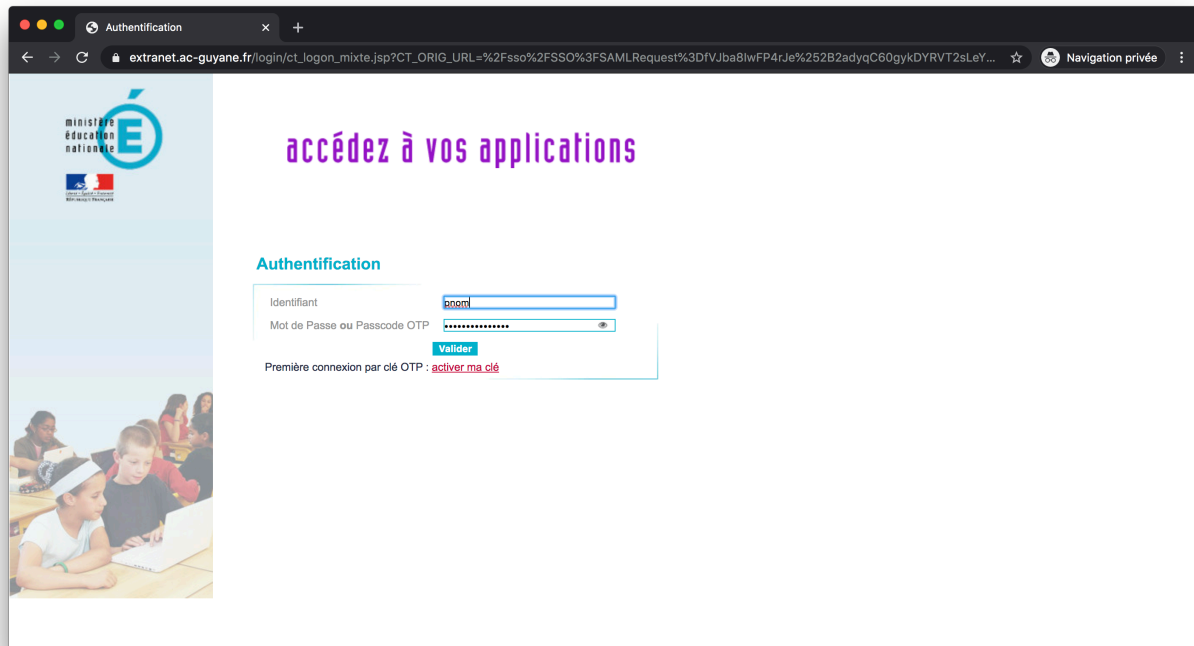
Authentification

extranet.ac-guyane.fr/login/ct_logon_mixte.jsp?CT_ORIG_URL=%2Fsso%2FSSO%3FSAMLRequest%3DfVJba8IwFP4rJe%252B2adyqC60gykDYRVT2sLeY...

Navigation privée

ministère éducation nationale

Liberté • Égalité • Fraternité
République Française

accédez à vos applications

Authentification

Identifiant pnom

Mot de Passe ou Passcode OTP •••••••••••••••

Valider

Première connexion par clé OTP : activer ma clé